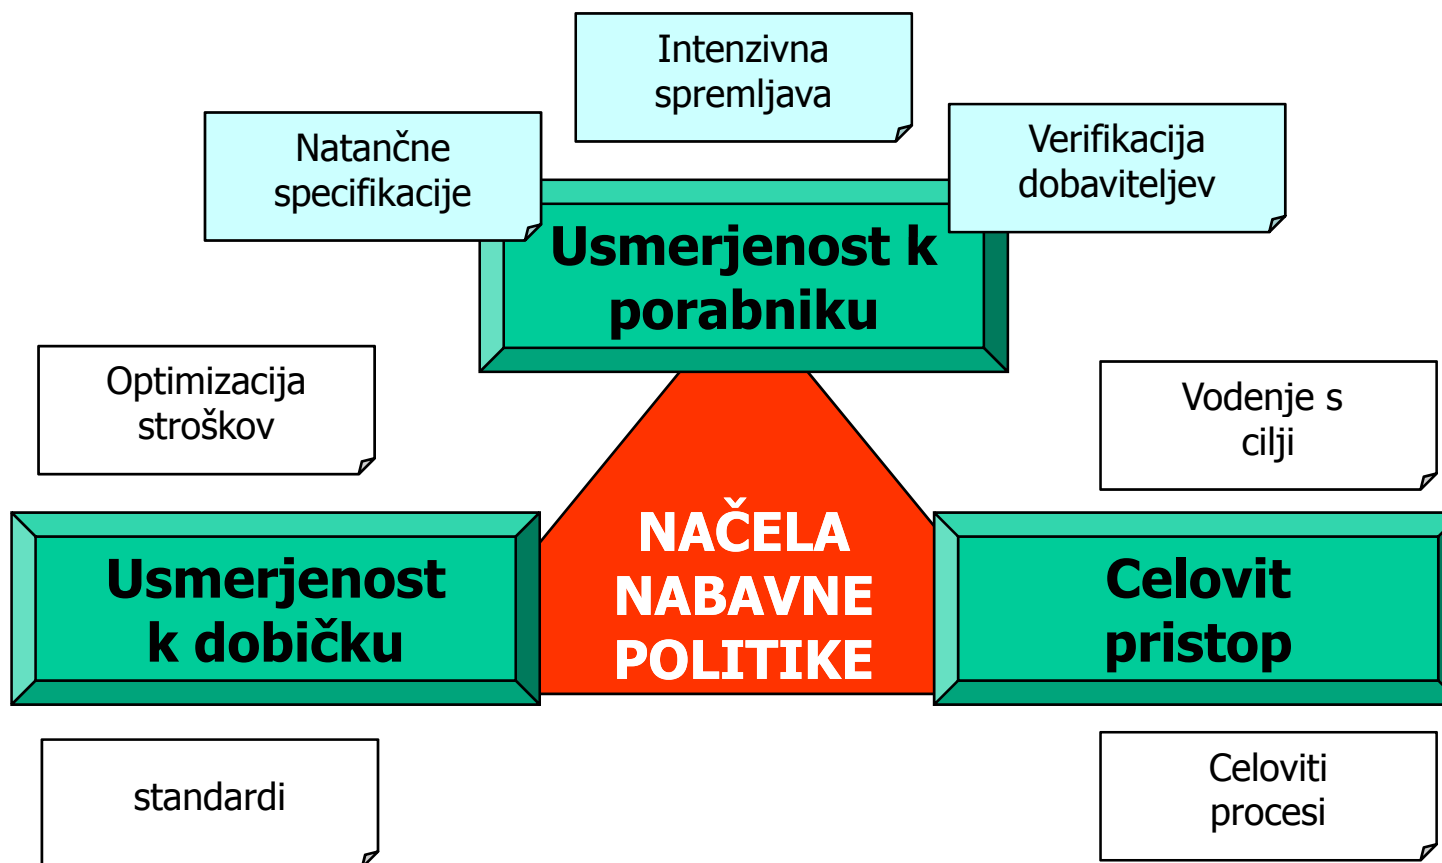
Intenzivna spremljava

Natančne specifikacije

Verifikacija dobaviteljev

Usmerjenost k porabniku

Optimizacija stroškov

Vodenje s cilji

NAČELA NABAVNE POLITIKE

Usmerjenost k dobičku

Celovit pristop

standardi

Celoviti procesi